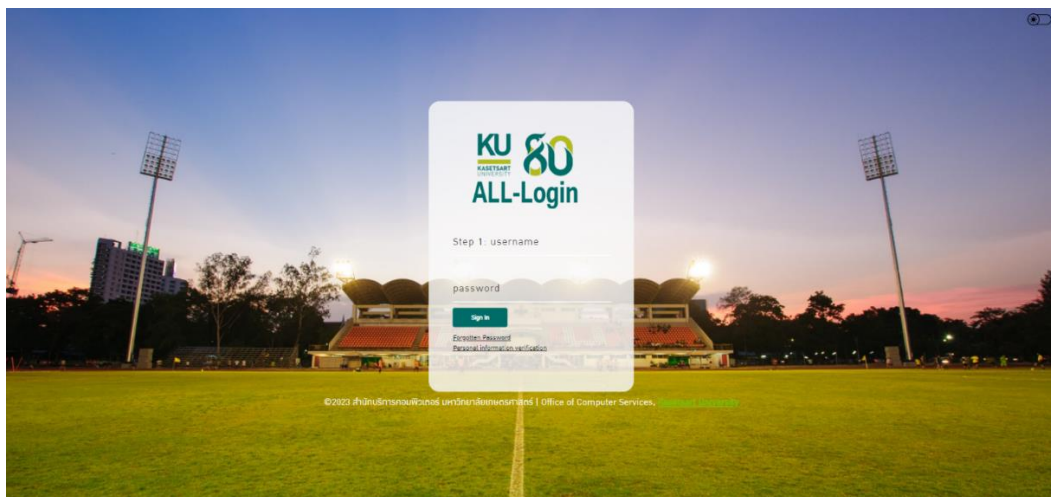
KU KASETSART UNIVERSITY 80

ALL-Login

Step 1: username

password

Sign in

Forgotten Password

Personal information verification

©2023 สำนักบริการคอมพิวเตอร์ มหาวิทยาลัยเกษตรศาสตร์ | Office of Computer Services, Kasetsart University